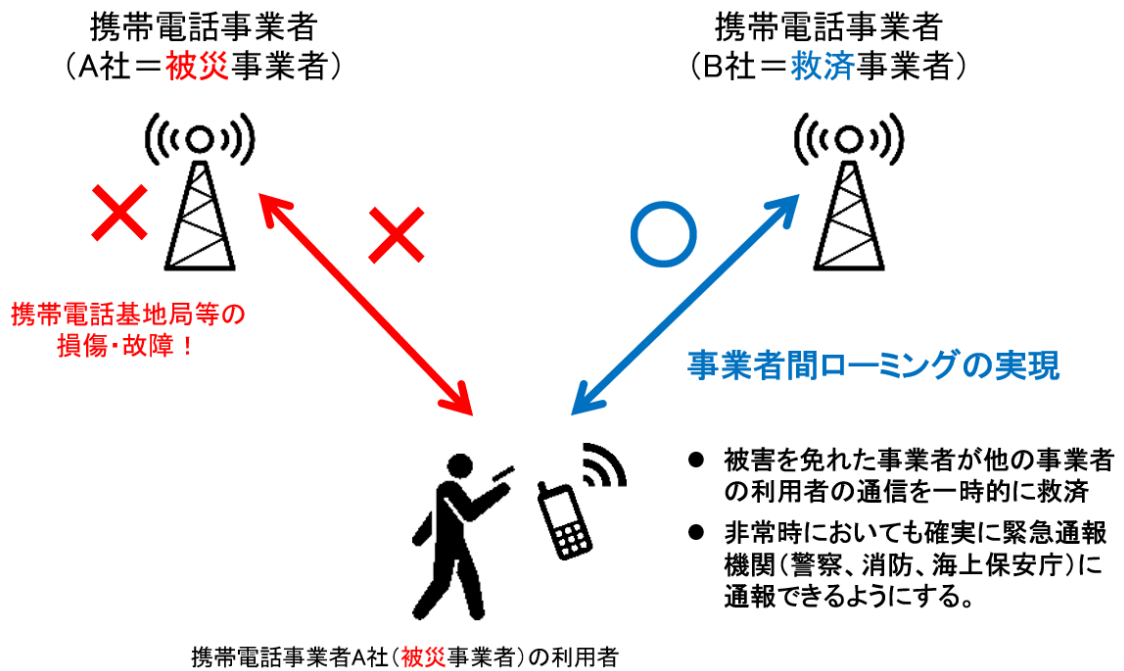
携帯電話事業者
（A社＝被災事業者）

携帯電話事業者
（B社＝救済事業者）

×

×

○

携帯電話基地局等の
損傷・故障！

事業者間ローミングの実現

● 被害を免れた事業者が他の事業者の利用者の通信を一時的に救済

● 非常時においても確実に緊急通報機関（警察、消防、海上保安庁）に通報できるようにする。

携帯電話事業者A社（被災事業者）の利用者